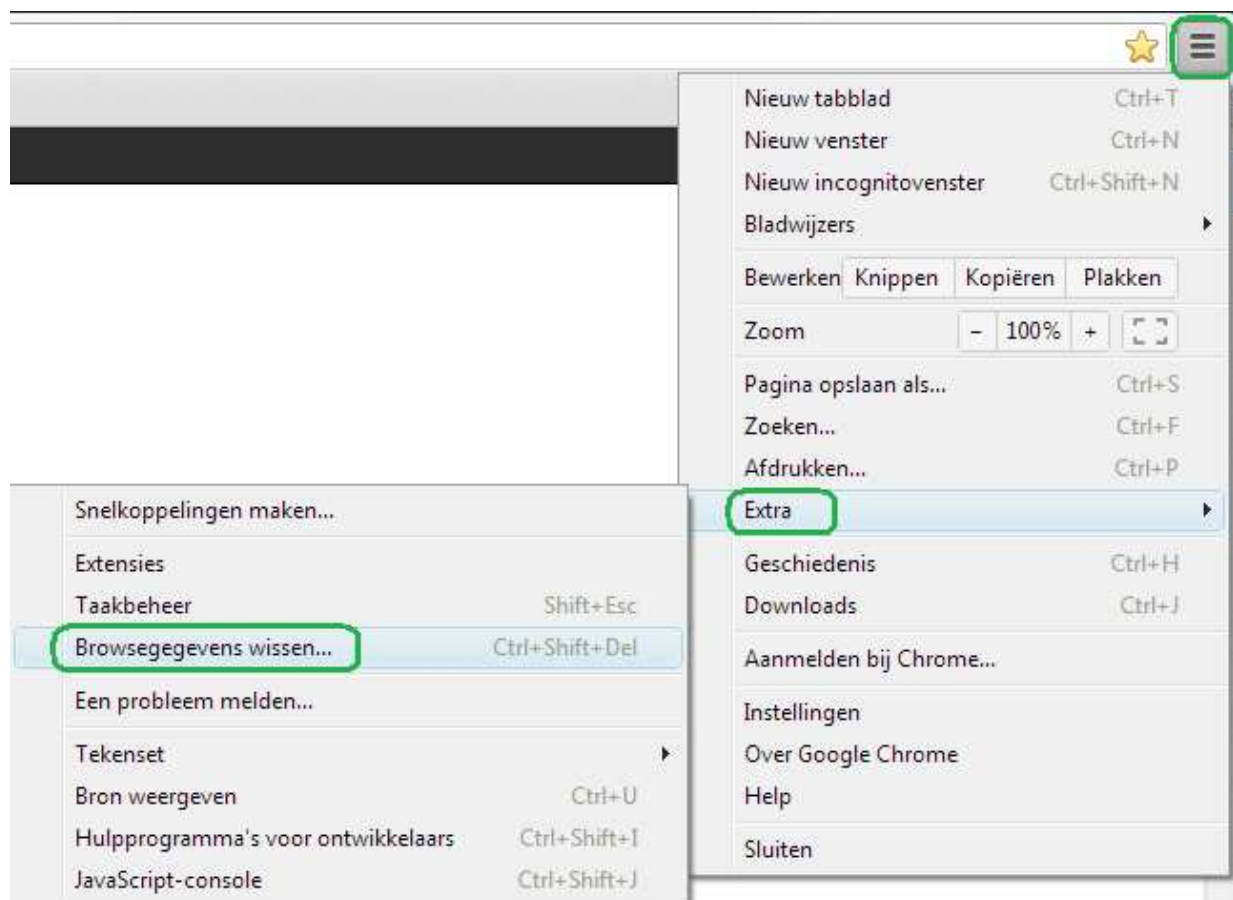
Nieuw tabblad Ctrl+T
Nieuw venster Ctrl+N
Nieuw incognitovenster Ctrl+Shift+N
Bladwijzers
Bewerken Knippen Kopiëren Plakken
Zoom - 100% +
Pagina opslaan als... Ctrl+S
Zoeken... Ctrl+F
Afdrukken... Ctrl+P
Extra
Geschiedenis Ctrl+H
Downloads Ctrl+J
Aanmelden bij Chrome...
Instellingen
Over Google Chrome
Help
Sluiten

Snelkoppelingen maken...
Extensies
Taakbeheer Shift+Esc
Browsegegevens wissen... Ctrl+Shift+Del
Een probleem melden...
Tekenset
Bron weergeven Ctrl+U
Hulpprogramma's voor ontwikkelaars Ctrl+Shift+I
JavaScript-console Ctrl+Shift+J